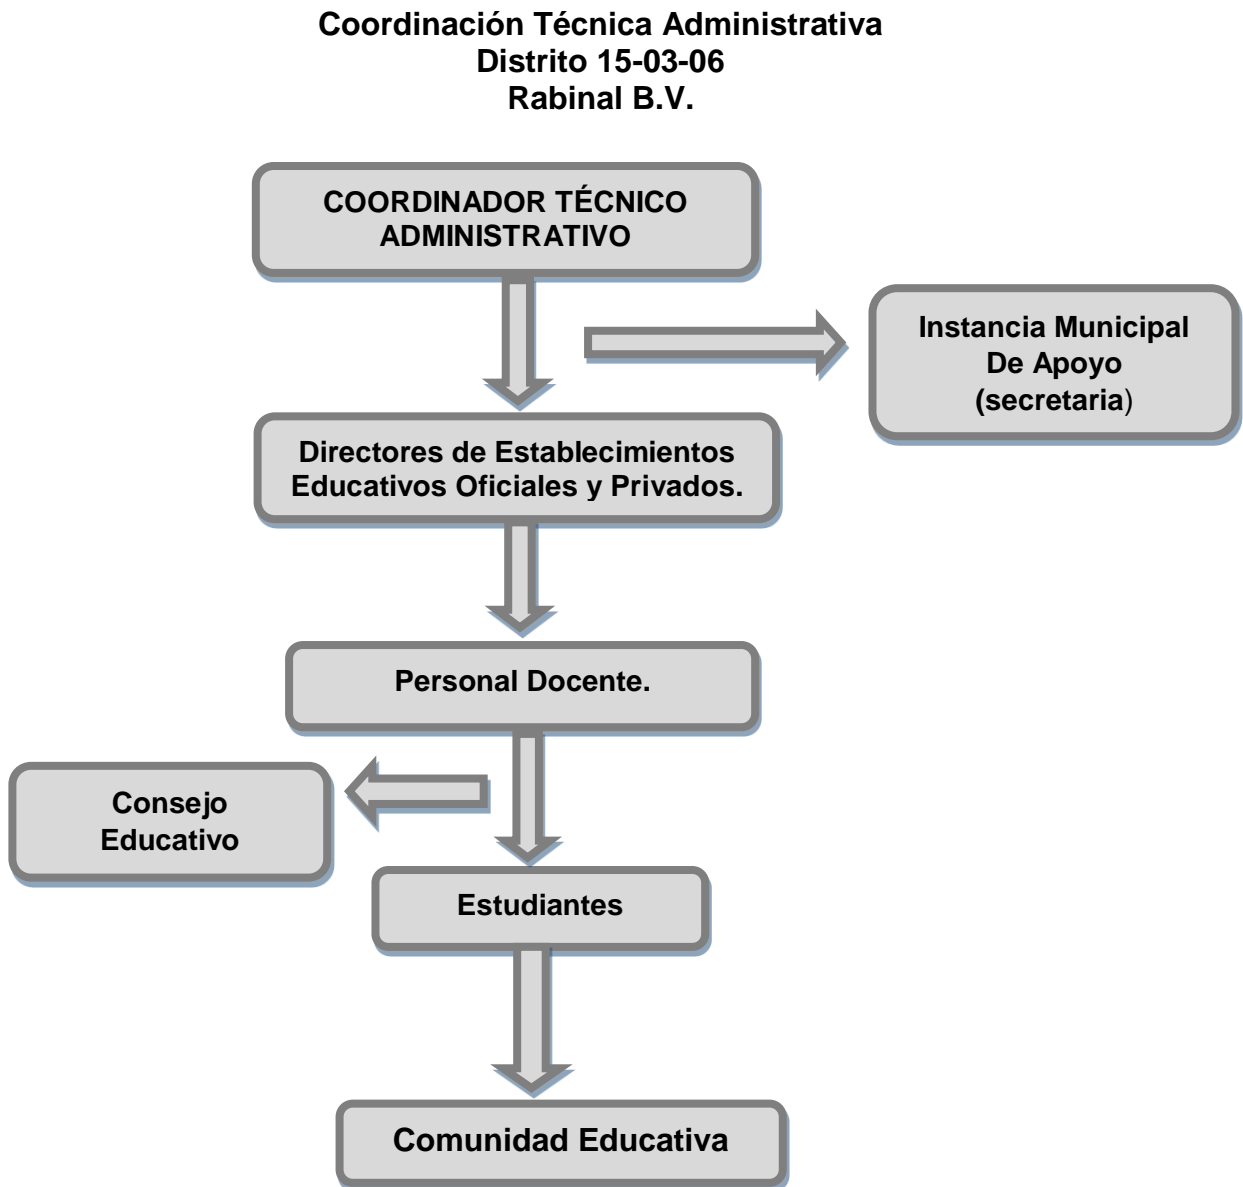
Coordinación Técnica Administrativa
Distrito 15-03-06
Rabinal B.V.

COORDINADOR TÉCNICO ADMINISTRATIVO

Instancia Municipal De Apoyo (secretaria)

Directores de Establecimientos Educativos Oficiales y Privados.

Personal Docente.

Consejo Educativo

Estudiantes

Comunidad Educativa